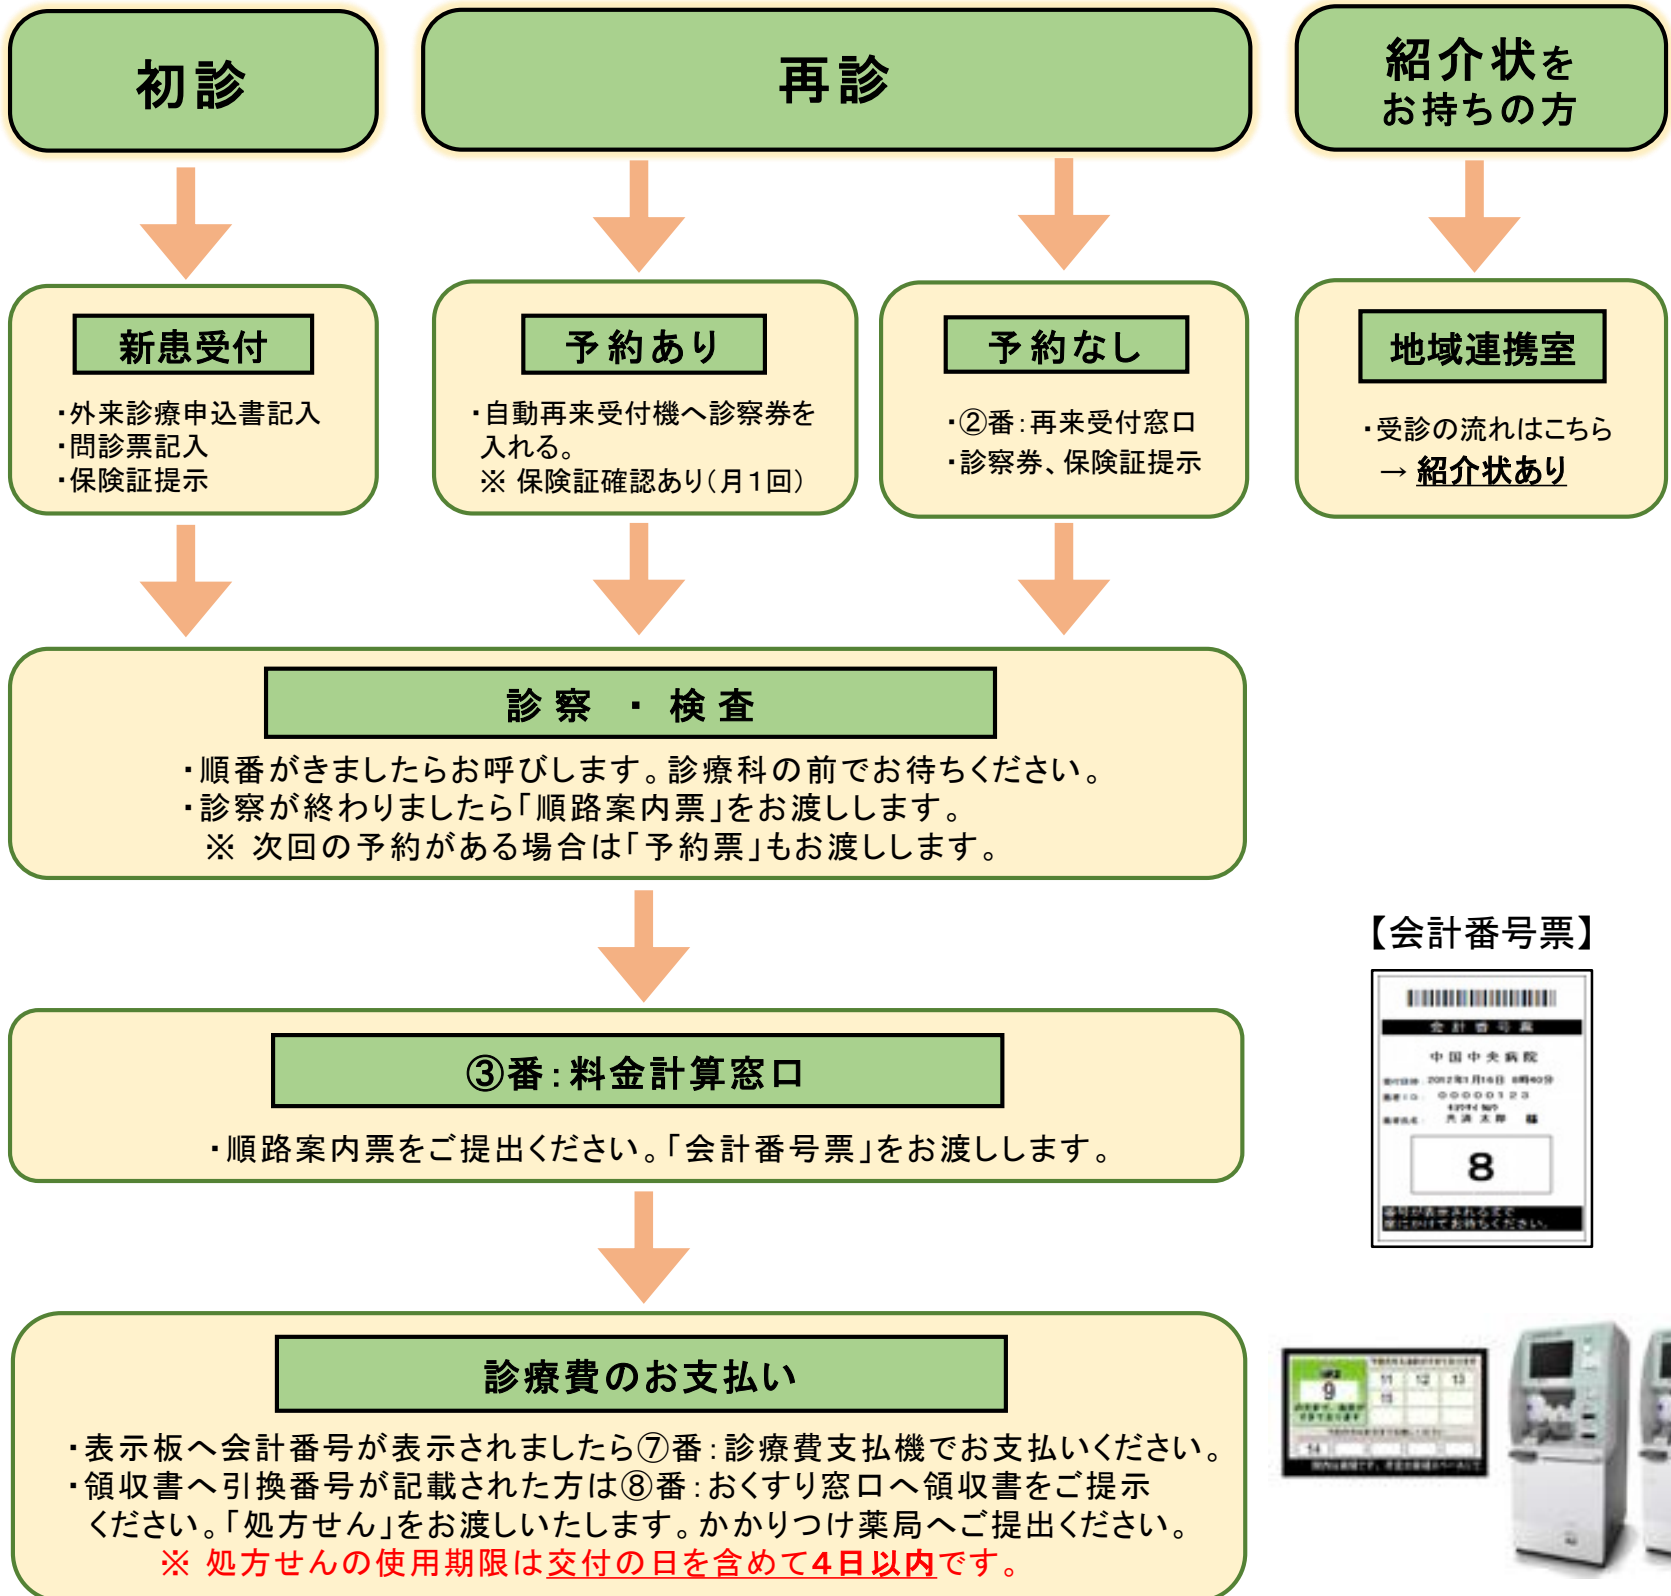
初診

再診

紹介状をお持ちの方

新患受付

・外来診療申込書記入
・問診票記入
・保険証提示

予約あり

・自動再来受付機へ診察券を入れる。
※ 保険証確認あり（月１回）

予約なし

・②番：再来受付窓口
・診察券、保険証提示

地域連携室

・受診の流れはこちら
→ 紹介状あり

診察 ・ 検査

・順番がきましたらお呼びします。診療科の前でお待ちください。
・診察が終わりましたら「順路案内票」をお渡しします。
※ 次回の予約がある場合は「予約票」もお渡しします。

【会計番号票】

会計番号票
中国中央病院
8

③番：料金計算窓口

・順路案内票をご提出ください。「会計番号票」をお渡しします。

診療費のお支払い

・表示板へ会計番号が表示されましたら⑦番：診療費支払機でお支払いください。
・領収書へ引換番号が記載された方は⑧番：おくすり窓口へ領収書をご提示ください。「処方せん」をお渡しいたします。かかりつけ薬局へご提出ください。
※ 処方せんの使用期限は交付の日を含めて４日以内です。